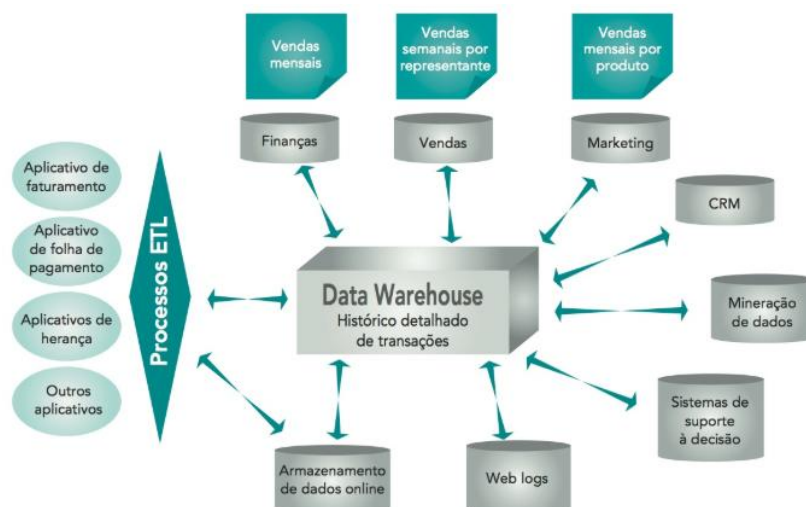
Vendas mensais

Vendas semanais por representante

Vendas mensais por produto

Finanças

Vendas

Marketing

CRM

Aplicativo de faturamento

Aplicativo de folha de pagamento

Aplicativos de herança

Outros aplicativos

Processos ETL

Data Warehouse
Histórico detalhado de transações

Mineração de dados

Sistemas de suporte à decisão

Armazenamento de dados online

Web logs